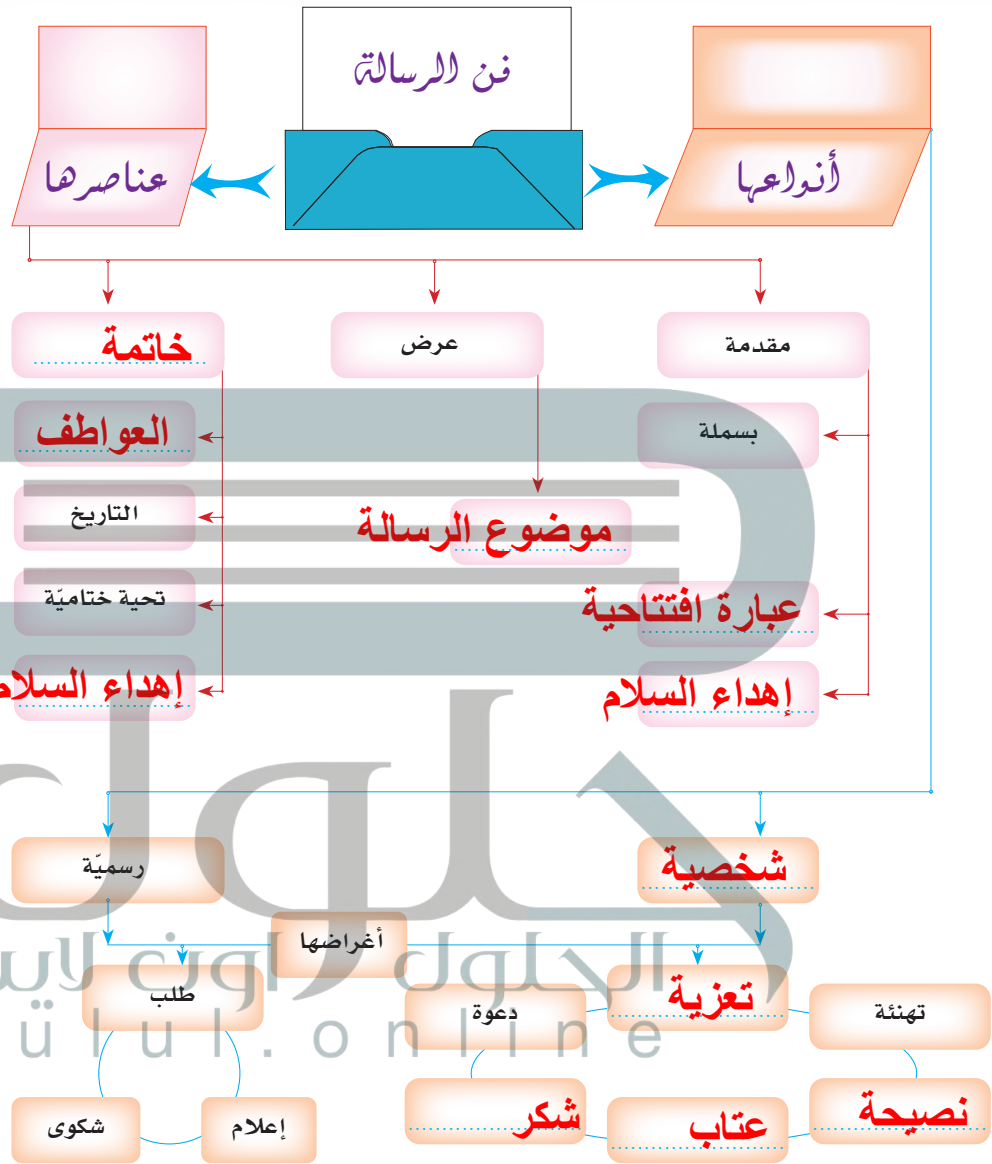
فن الرسالة

عناصرها

أنواعها

خاتمة

عرض

مقدمة

العواطف

بسملة

التاريخ

موضوع الرسالة

تحية ختاميّة

عبارة افتتاحية

إهداء السلام

إهداء السلام

رسميّة

شخصية

أغراضها

طلب

دعوة

تعزية

تهنئة

شكوى

إعلام

شكر

عتاب

نصيحة

الحلول اونلاين

hulul.online